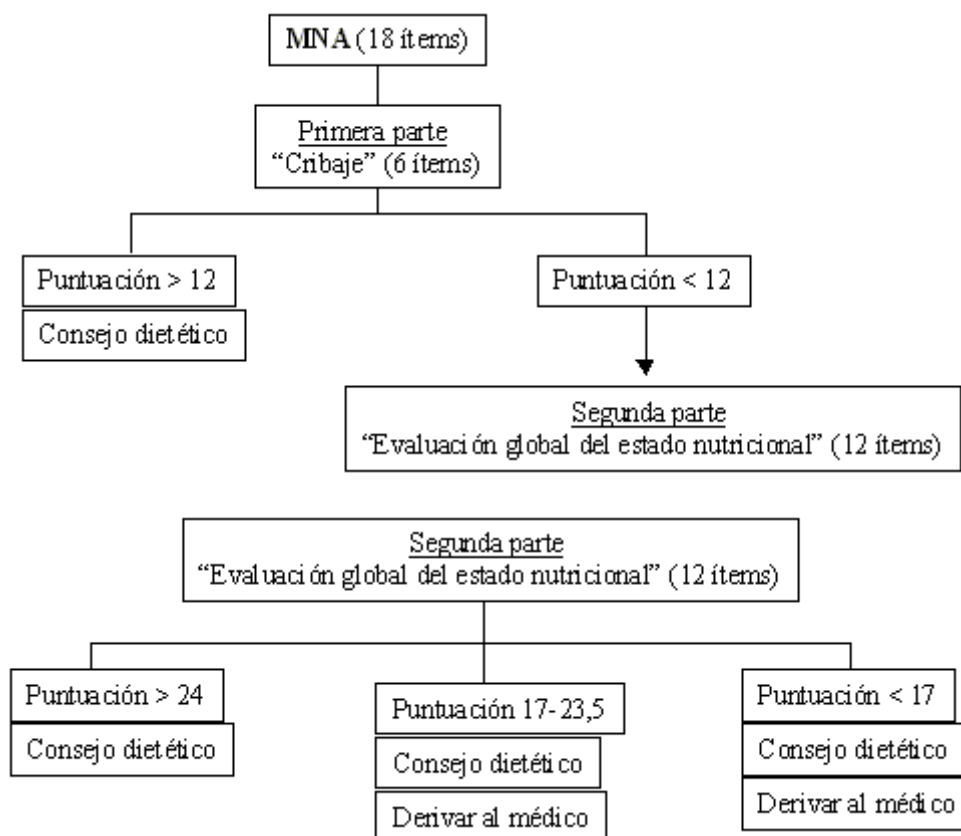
MNA (18 ítems)

Primera parte
"Cribaje" (6 ítems)

Puntuación > 12

Consejo dietético

Puntuación < 12

Segunda parte
"Evaluación global del estado nutricional" (12 ítems)

Segunda parte
"Evaluación global del estado nutricional" (12 ítems)

Puntuación > 24

Consejo dietético

Puntuación 17-23,5

Consejo dietético

Derivar al médico

Puntuación < 17

Consejo dietético

Derivar al médico